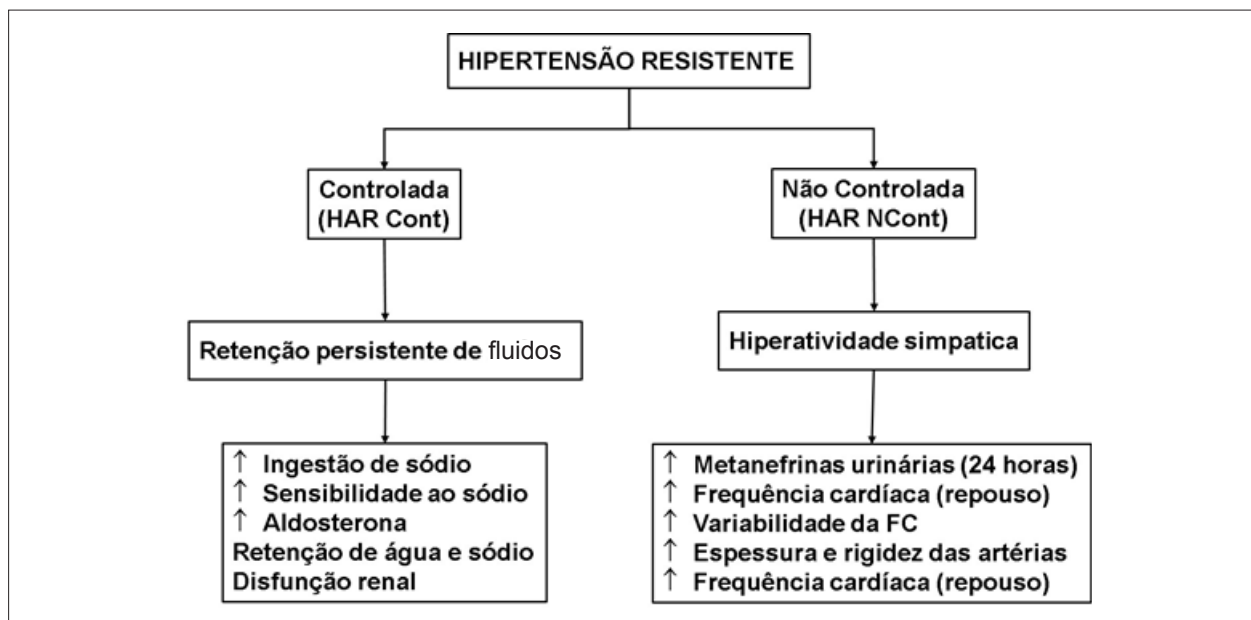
HIPERTENSÃO RESISTENTE

Controlada (HAR Cont)

Não Controlada (HAR NCont)

Retenção persistente de fluidos

Hiperatividade simpatica

↑ Ingestão de sódio
↑ Sensibilidade ao sódio
↑ Aldosterona
Retenção de água e sódio
Disfunção renal

↑ Metanefrinas urinárias (24 horas)
↑ Frequência cardíaca (repouso)
↑ Variabilidade da FC
↑ Espessura e rigidez das artérias
↑ Frequência cardíaca (repouso)